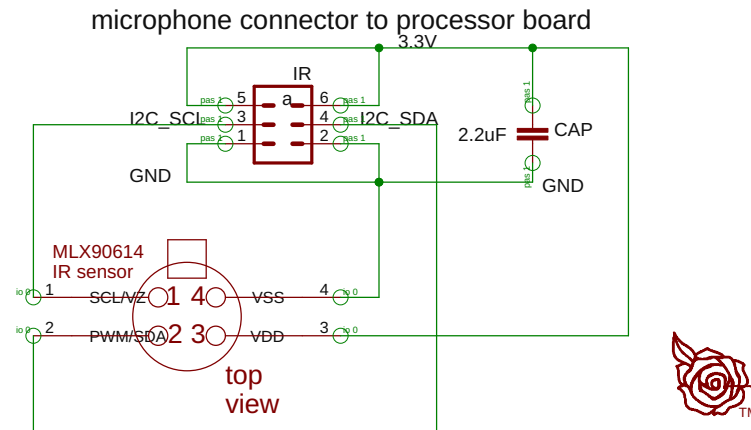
microphone connector to processor board

3.3V

IR

a

pas 1 5
pas 1 3
pas 1 1
6 pas 1
4 pas 1
2 pas 1

I2C_SCL
I2C_SDA

pas 1
2.2uF
CAP
pas 2

GND
GND

MLX90614
IR sensor

io 0 1
io 0 2
SCL/VZ
PWM/SDA
1 4
2 3
VSS
VDD
4 io 0
3 io 0

top
view

TM